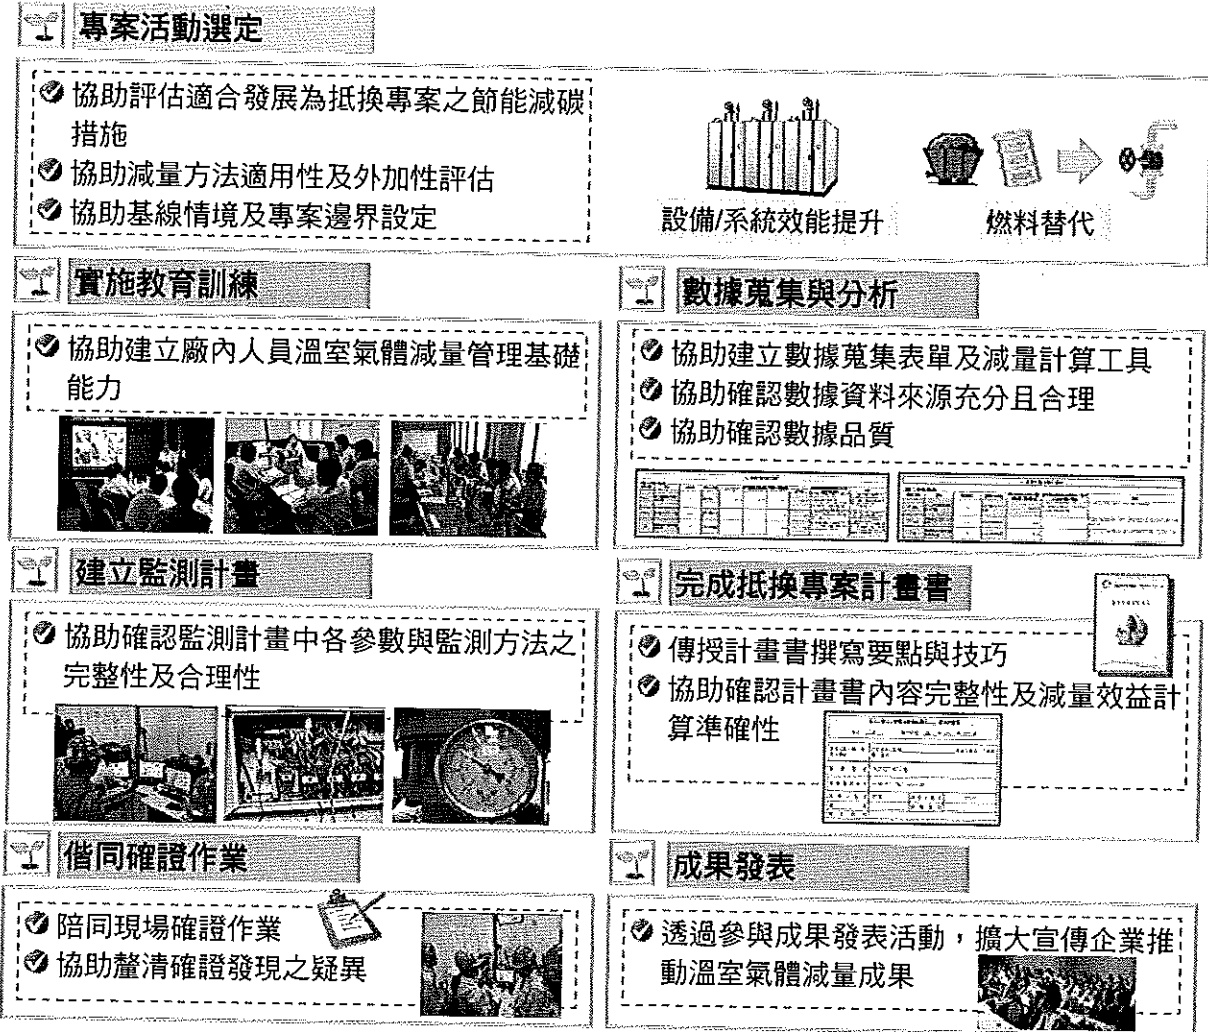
專案活動選定

協助評估適合發展為抵換專案之節能減碳措施
協助減量方法適用性及外加性評估
協助基線情境及專案邊界設定

設備/系統效能提升
燃料替代

實施教育訓練

協助建立廠內人員溫室氣體減量管理基礎能力

數據蒐集與分析

協助建立數據蒐集表單及減量計算工具
協助確認數據資料來源充分且合理
協助確認數據品質

建立監測計畫

協助確認監測計畫中各參數與監測方法之完整性及合理性

完成抵換專案計畫書

傳授計畫書撰寫要點與技巧
協助確認計畫書內容完整性及減量效益計算準確性

偕同確證作業

陪同現場確證作業
協助釐清確證發現之疑異

成果發表

透過參與成果發表活動，擴大宣傳企業推動溫室氣體減量成果